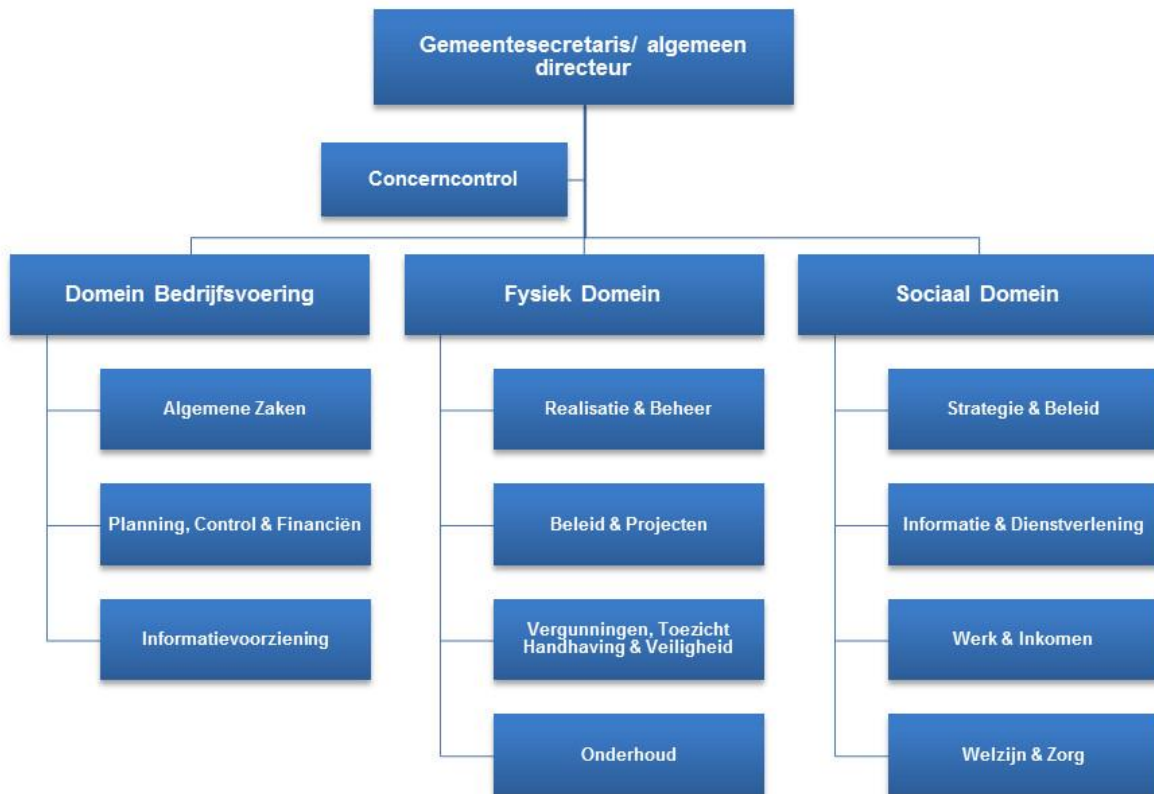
Gemeentesecretaris/ algemeen directeur

Concerncontrol

Domein Bedrijfsvoering

Algemene Zaken

Planning, Control & Financiën

Informatievoorziening

Fysiek Domein

Realisatie & Beheer

Beleid & Projecten

Vergunningen, Toezicht Handhaving & Veiligheid

Onderhoud

Sociaal Domein

Strategie & Beleid

Informatie & Dienstverlening

Werk & Inkomen

Welzijn & Zorg